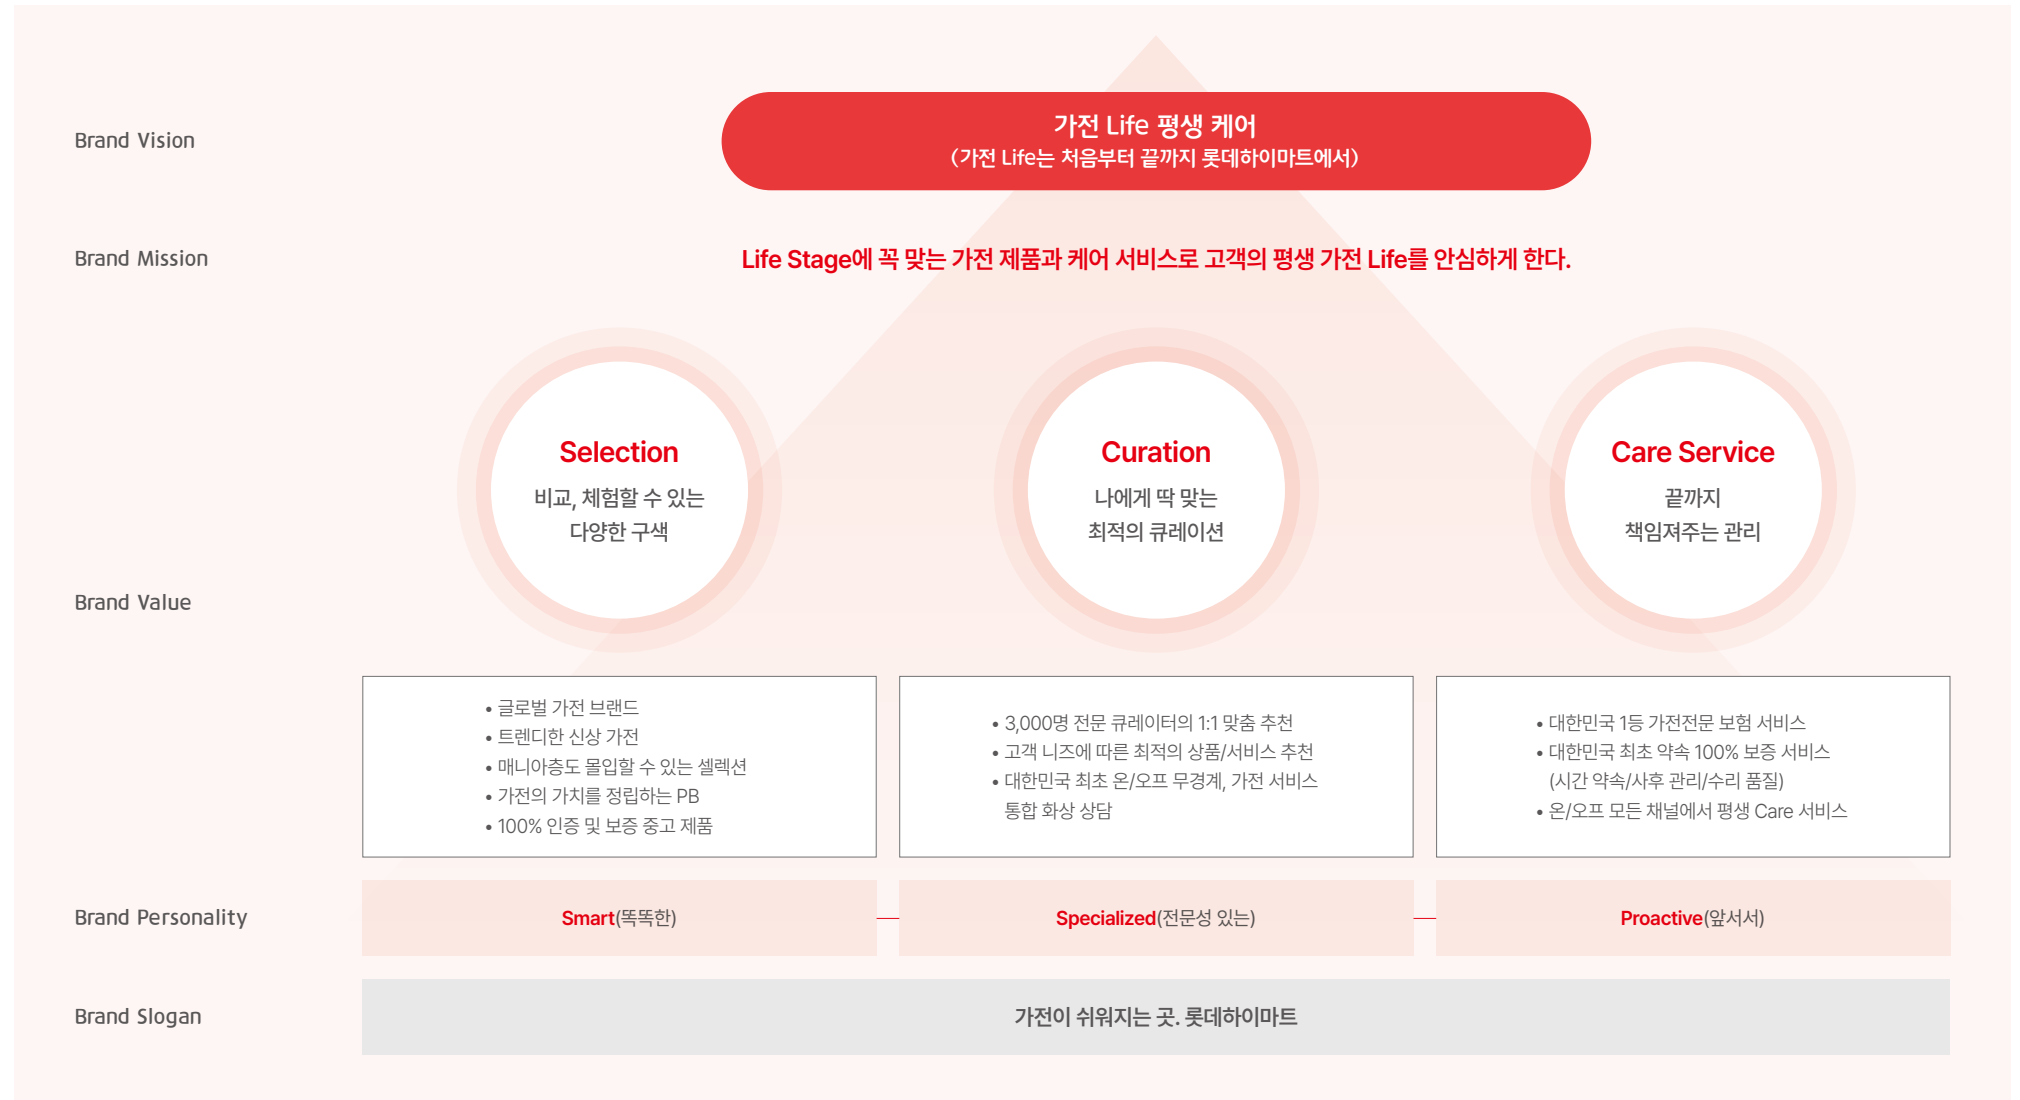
Brand Vision

가전 Life 평생 케어
(가전 Life는 처음부터 끝까지 롯데하이마트에서)

Brand Mission

Life Stage에 꼭 맞는 가전 제품과 케어 서비스로 고객의 평생 가전 Life를 안심하게 한다.

Selection
비교, 체험할 수 있는 다양한 구색

Curation
나에게 딱 맞는 최적의 큐레이션

Care Service
끝까지 책임져주는 관리

Brand Value

• 글로벌 가전 브랜드
• 트렌디한 신상 가전
• 매니아층도 몰입할 수 있는 셀렉션
• 가전의 가치를 정립하는 PB
• 100% 인증 및 보증 중고 제품

• 3,000명 전문 큐레이터의 1:1 맞춤 추천
• 고객 니즈에 따른 최적의 상품/서비스 추천
• 대한민국 최초 온/오프 무경계, 가전 서비스 통합 화상 상담

• 대한민국 1등 가전전문 보험 서비스
• 대한민국 최초 약속 100% 보증 서비스 (시간 약속/사후 관리/수리 품질)
• 온/오프 모든 채널에서 평생 Care 서비스

Brand Personality

Smart(똑똑한)

Specialized(전문성 있는)

Proactive(앞서서)

Brand Slogan

가전이 쉬워지는 곳. 롯데하이마트